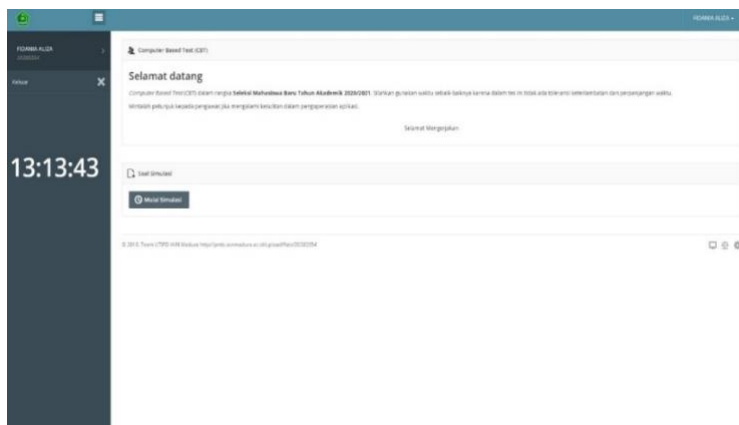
FIDAWA ALIZA -

FIDAWA ALIZA
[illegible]

Keluar

13:13:43

Computer Based Test (CBT)

Selamat datang

Computer Based Test (CBT) dalam rangka Seleksi Mahasiswa Baru Tahun Akademik 2020/2021. Silahkan gunakan waktu sebaik-baiknya karena dalam tes ini tidak ada toleransi keterlambatan dan perpanjangan waktu.

Mintalah petunjuk kepada pengawas jika mengalami kesulitan dalam pengoperasian aplikasi.

Selamat Mengerjakan

Soal Simulasi

Mulai Simulasi

© 2015. Team UTIPD IAIN Madura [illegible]